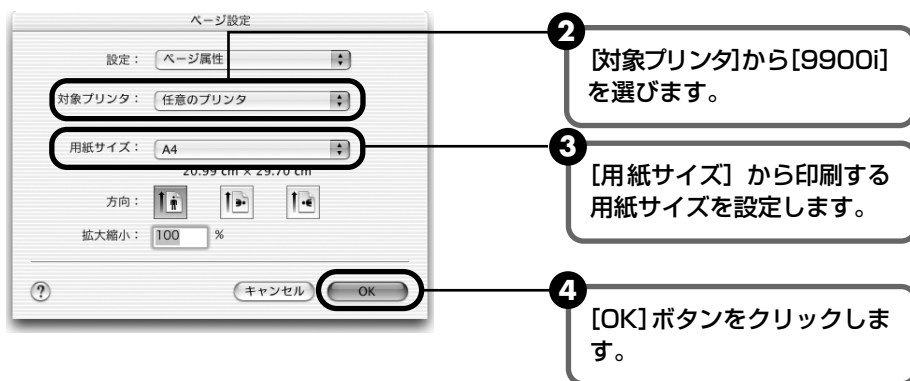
ページ設定

設定： ページ属性

対象プリンタ： 任意のプリンタ

用紙サイズ： A4

20.99 cm x 29.70 cm

方向：

拡大縮小： 100 %

?

キャンセル

OK

2

[対象プリンタ]から[9900i]を選びます。

3

[用紙サイズ] から印刷する用紙サイズを設定します。

4

[OK]ボタンをクリックします。